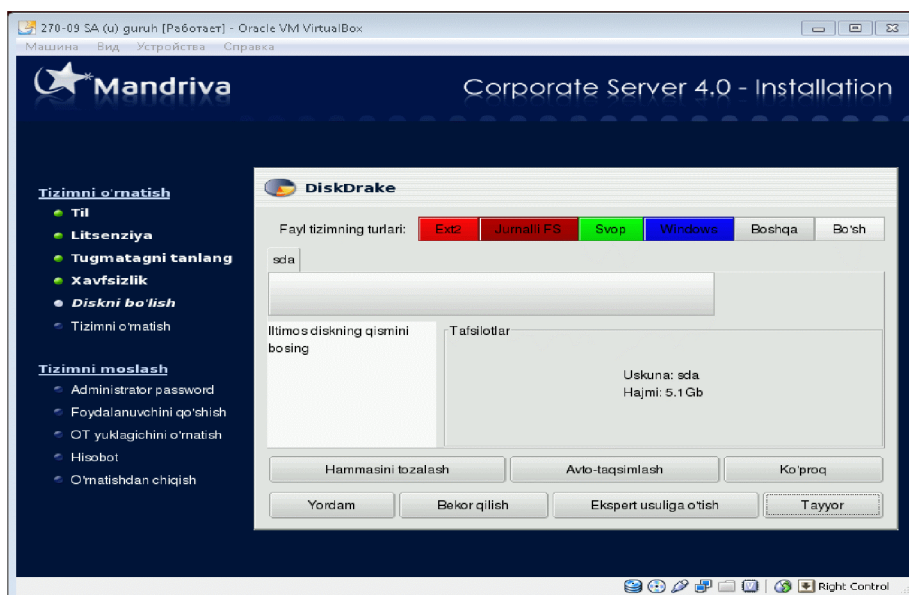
270-09 SA (u) guruh [Работает] - Oracle VM VirtualBox
Машина Вид Устройства Справка

Mandriva

Corporate Server 4.0 - Installation

Tizimni o'rnatish
Til
Litsenziya
Tugmatagni tanlang
Xavfsizlik
Diskni bo'lish
Tizimni o'rnatish

Tizimni moslash
Administrator password
Foydalanuvchini qo'shish
OT yuklagichini o'rnatish
Hisobot
O'rnatishdan chiqish

DiskDrake

Fayl tizimning turlari:
Ext2
Jurnalli FS
Svop
Windows
Boshqa
Bo'sh

sda

Iltimos diskning qismini bosing

Tafsilotlar

Uskuna: sda
Hajmi: 5.1Gb

Hammasini tozalash
Avto-taqsimlash
Ko'proq

Yordam
Bekor qilish
Ekspert usuliga o'tish
Tayyor

Right Control